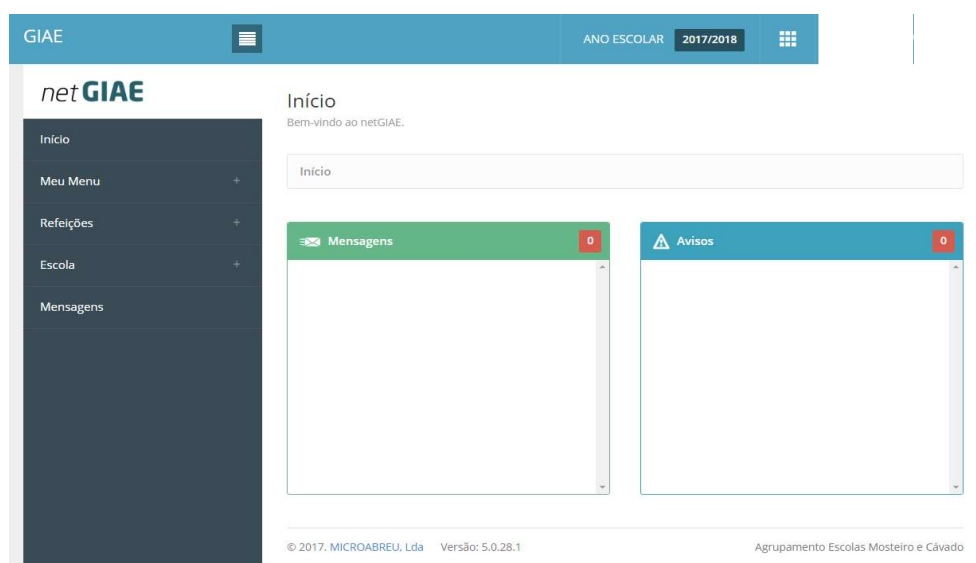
GIAE

ANO ESCOLAR 2017/2018

netGIAE

Início

Meu Menu +

Refeições +

Escola +

Mensagens

Início
Bem-vindo ao netGIAE.

Início

Mensagens 0

Avisos 0

© 2017. MICROABREU, Lda Versão: 5.0.28.1

Agrupamento Escolas Mosteiro e Cávado